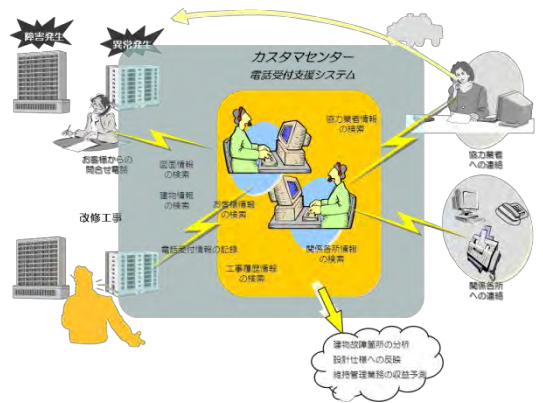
障害発生

異常発生

カスタマセンター

電話受付支援システム

協力業者情報の検索

協力業者への連絡

お客様からの問合せ電話

図面情報の検索

建物情報の検索

お客様情報の検索

改修工事

電話受付情報の記録

関係各所情報の検索

関係各所への連絡

工事履歴情報の検索

建物故障箇所の分析
設計仕様への反映
維持管理業務の収益予測